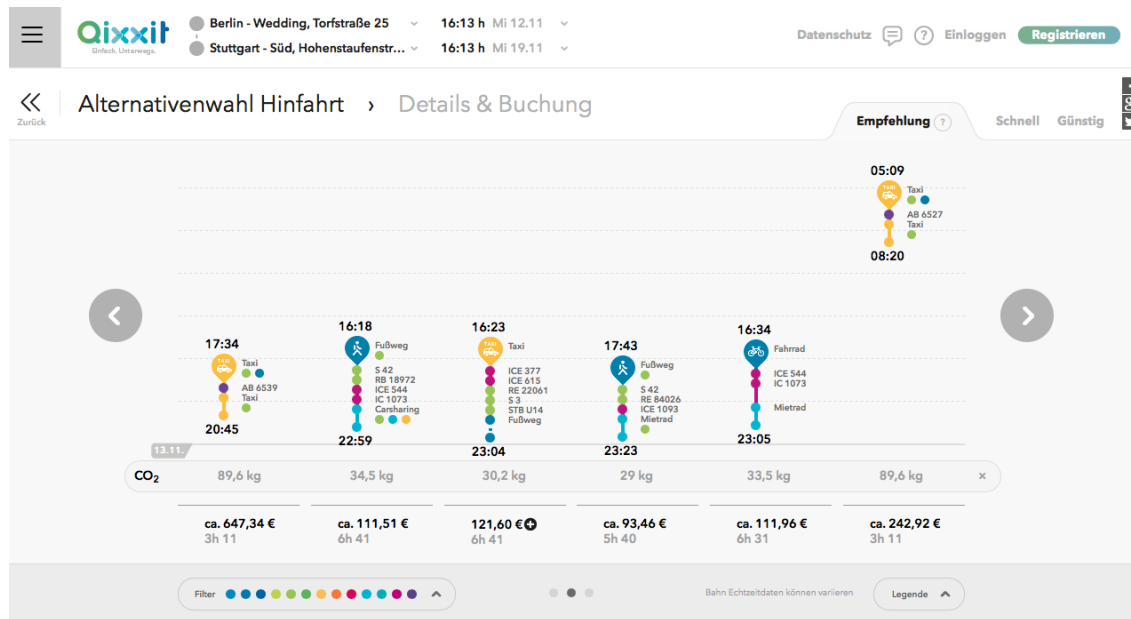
Qixxit
Einfach. Unterwegs.

Berlin - Wedding, Torfstraße 25
Stuttgart - Süd, Hohenstaufenstr...

16:13 h Mi 12.11.
16:13 h Mi 19.11.

Datenschutz
Einloggen
Registrieren

Zurück
Alternativenwahl Hinfahrt › Details & Buchung

Empfehlung
Schnell
Günstig

05:09
TAXI
Taxi
AB 6527
Taxi
08:20

17:34
TAXI
Taxi
AB 6539
Taxi
20:45

16:18
Fußweg
S 42
RB 18972
ICE 544
IC 1073
Carsharing
22:59

16:23
TAXI
Taxi
ICE 377
ICE 615
RE 22061
S 3
STB U14
Fußweg
23:04

17:43
Fußweg
S 42
RE 84026
ICE 1093
Mietrad
23:23

16:34
Fahrrad
ICE 544
IC 1073
Mietrad
23:05

13.11.

$CO_2$
89,6 kg
34,5 kg
30,2 kg
29 kg
33,5 kg
89,6 kg
×

ca. 647,34 €
3h 11

ca. 111,51 €
6h 41

121,60 €
6h 41

ca. 93,46 €
5h 40

ca. 111,96 €
6h 31

ca. 242,92 €
3h 11

Filter
Bahn Echtzeitdaten können variieren
Legende